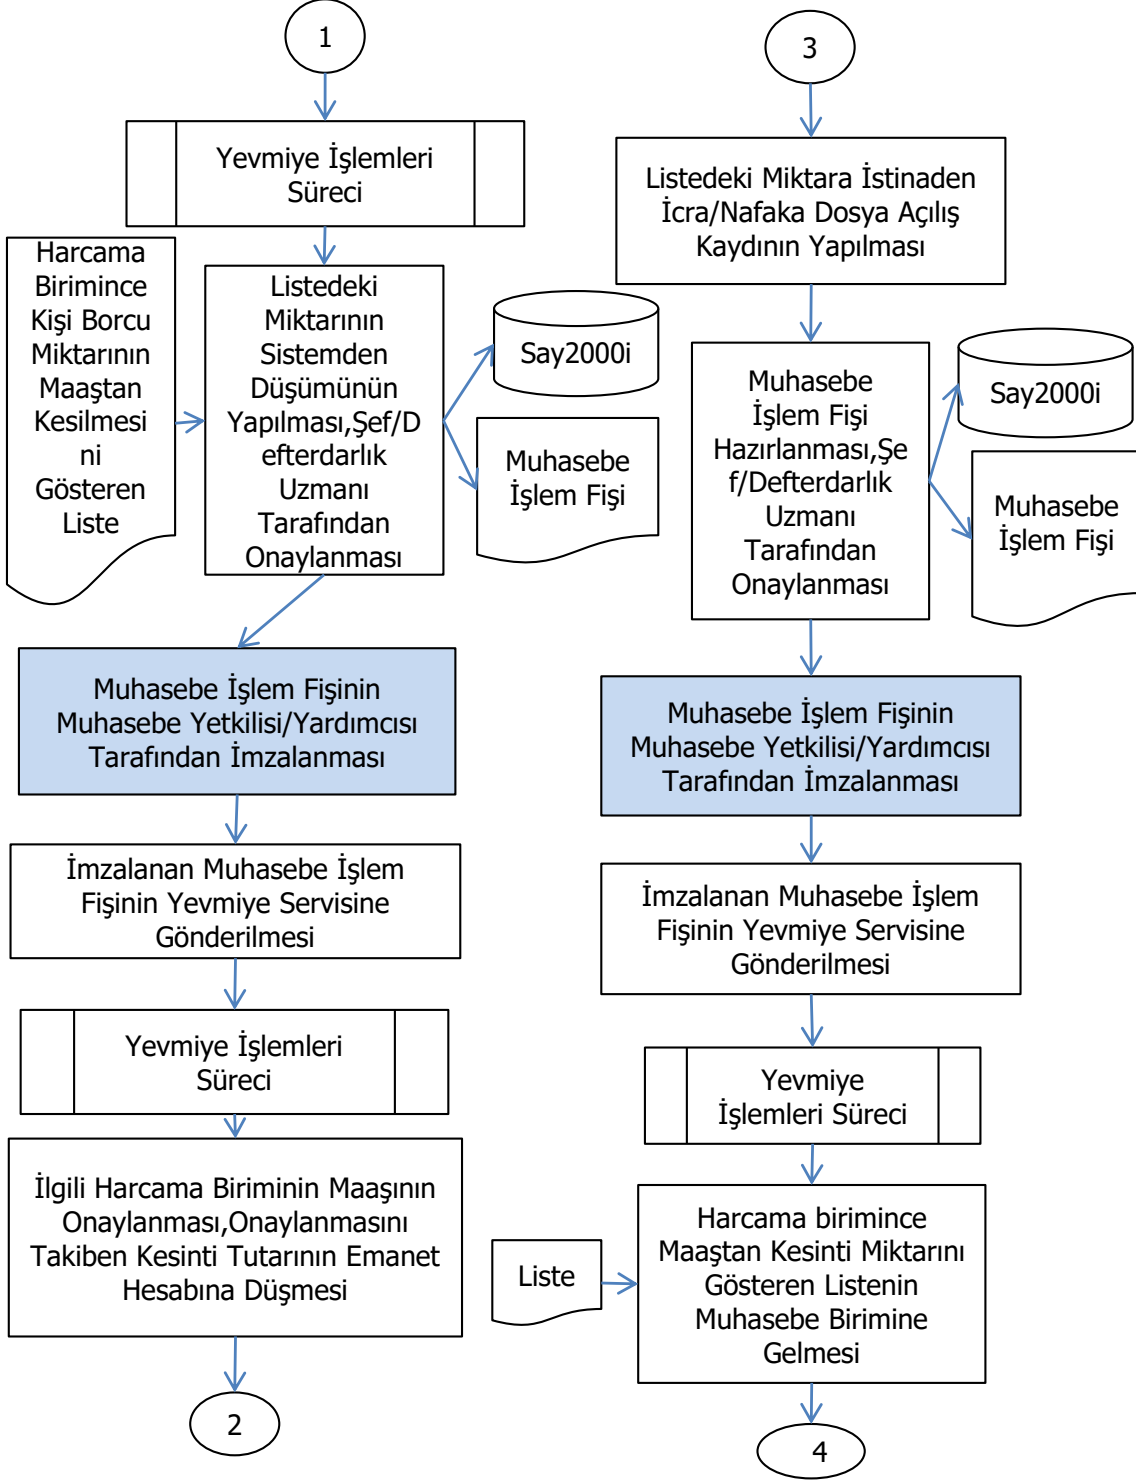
1

Yevmiye İşlemleri Süreci

Harcama Birimince Kişi Borcu Miktarının Maaştan Kesilmesini Gösteren Liste

Listedeki Miktarının Sistemden Düşümünün Yapılması,Şef/Defterdarlık Uzmanı Tarafından Onaylanması

Say2000i

Muhasebe İşlem Fişi

Muhasebe İşlem Fişinin Muhasebe Yetkilisi/Yardımcısı Tarafından İmzalanması

İmzalanan Muhasebe İşlem Fişinin Yevmiye Servisine Gönderilmesi

Yevmiye İşlemleri Süreci

İlgili Harcama Biriminin Maaşının Onaylanması,Onaylanmasını Takiben Kesinti Tutarının Emanet Hesabına Düşmesi

2

3

Listedeki Miktara İstinaden İcra/Nafaka Dosya Açılış Kaydının Yapılması

Muhasebe İşlem Fişi Hazırlanması,Şef/Defterdarlık Uzmanı Tarafından Onaylanması

Say2000i

Muhasebe İşlem Fişi

Muhasebe İşlem Fişinin Muhasebe Yetkilisi/Yardımcısı Tarafından İmzalanması

İmzalanan Muhasebe İşlem Fişinin Yevmiye Servisine Gönderilmesi

Yevmiye İşlemleri Süreci

Liste

Harcama birimince Maaştan Kesinti Miktarını Gösteren Listenin Muhasebe Birimine Gelmesi

4